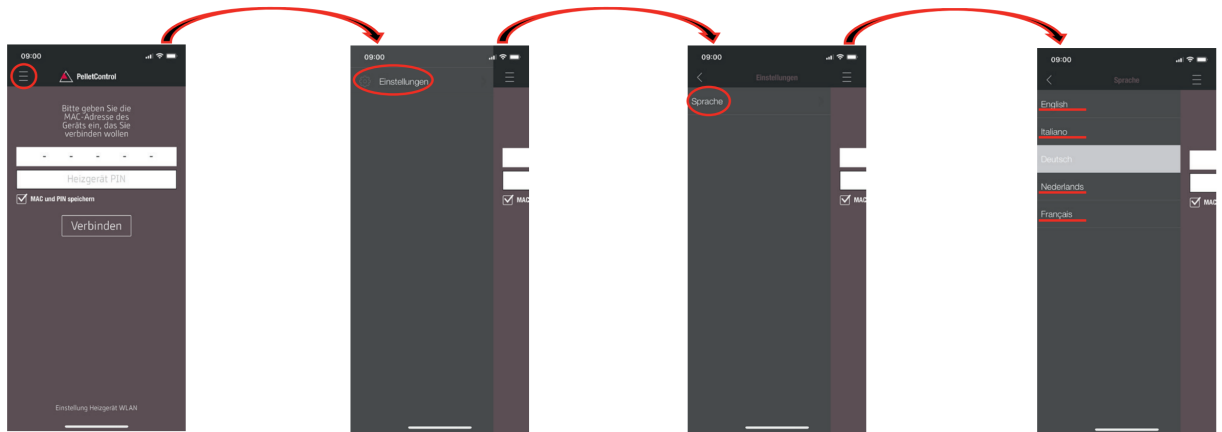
09:00

PelletControl

Bitte geben Sie die MAC-Adresse des Geräts ein, das Sie verbinden wollen

- - - - -

Heizgerät PIN

MAC und PIN speichern

Verbinden

Einstellung Heizgerät WLAN

09:00

Einstellungen

MAC

09:00

Einstellungen

Sprache

MAC

09:00

Sprache

English

Italiano

Deutsch

Nederlands

Français